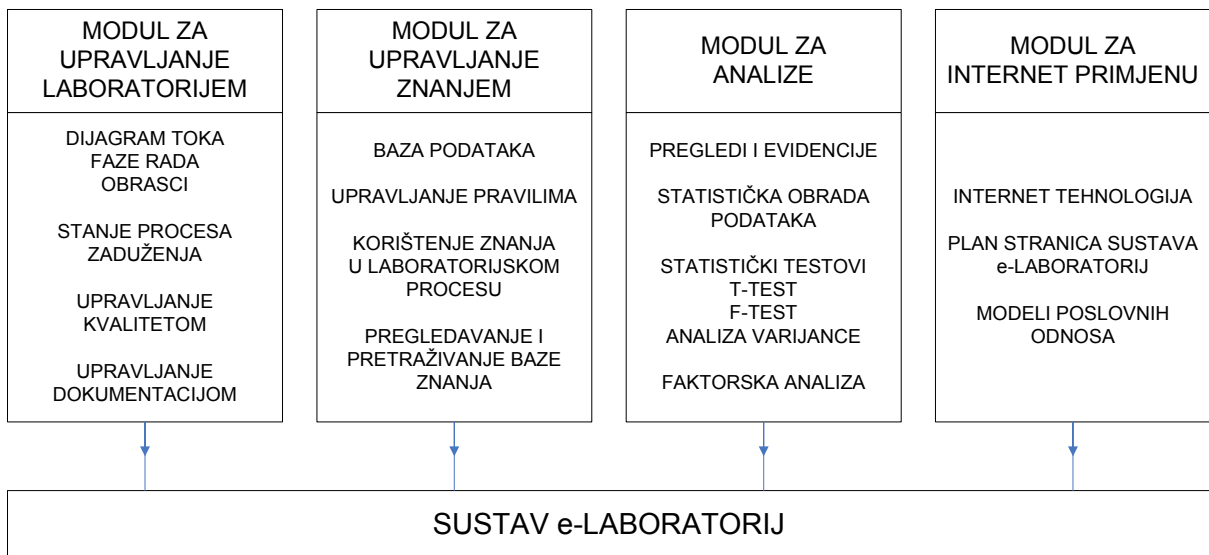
MODUL ZA UPRAVLJANJE LABORATORIJEM

DIJAGRAM TOKA
FAZE RADA
OBRASCI

STANJE PROCESA
ZADUŽENJA

UPRAVLJANJE KVALITETOM

UPRAVLJANJE DOKUMENTACIJOM

MODUL ZA UPRAVLJANJE ZNANJEM

BAZA PODATAKA

UPRAVLJANJE PRAVILIMA

KORIŠTENJE ZNANJA U LABORATORIJSKOM PROCESU

PREGLEDAVANJE I PRETRAŽIVANJE BAZE ZNANJA

MODUL ZA ANALIZE

PREGLEDI I EVIDENCIJE

STATISTIČKA OBRADA PODATAKA

STATISTIČKI TESTOVI
T-TEST
F-TEST
ANALIZA VARIJANCE

FAKTORSKA ANALIZA

MODUL ZA INTERNET PRIMJENU

INTERNET TEHNOLOGIJA

PLAN STRANICA SUSTAVA e-LABORATORIJ

MODELI POSLOVNIH ODNOSA

SUSTAV e-LABORATORIJ